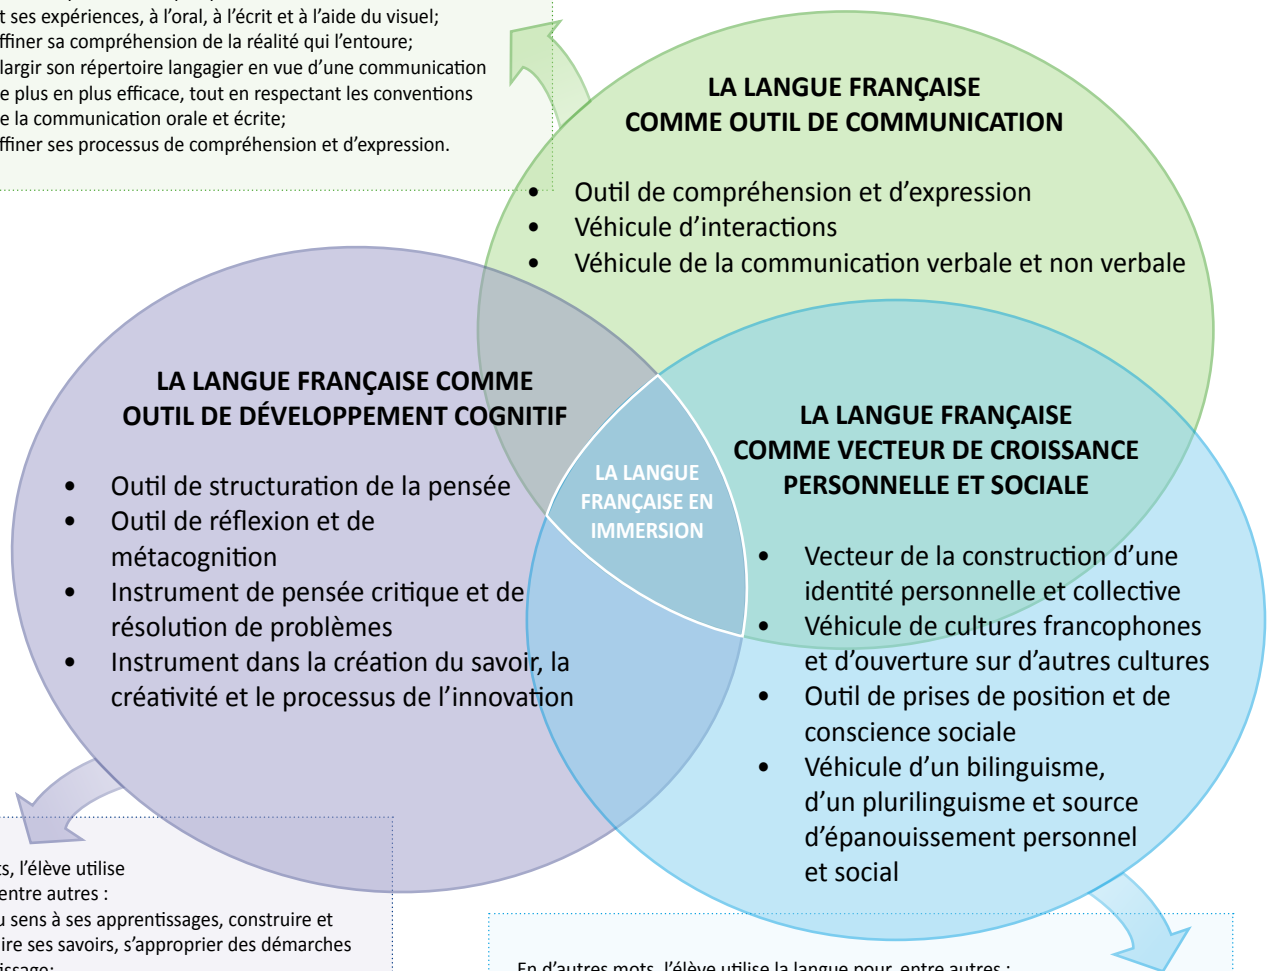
t ses expériences, à l'oral, à l'écrit et à l'aide du visuel;
ffiner sa compréhension de la réalité qui l'entoure;
largir son répertoire langagier en vue d'une communication e plus en plus efficace, tout en respectant les conventions e la communication orale et écrite;
ffiner ses processus de compréhension et d'expression.

LA LANGUE FRANÇAISE COMME OUTIL DE COMMUNICATION

- Outil de compréhension et d'expression
- Véhicule d'interactions
- Véhicule de la communication verbale et non verbale

LA LANGUE FRANÇAISE COMME OUTIL DE DÉVELOPPEMENT COGNITIF

- Outil de structuration de la pensée
- Outil de réflexion et de métacognition
- Instrument de pensée critique et de résolution de problèmes
- Instrument dans la création du savoir, la créativité et le processus de l'innovation

LA LANGUE FRANÇAISE EN IMMERSION

LA LANGUE FRANÇAISE COMME VECTEUR DE CROISSANCE PERSONNELLE ET SOCIALE

- Vecteur de la construction d'une identité personnelle et collective
- Véhicule de cultures francophones et d'ouverture sur d'autres cultures
- Outil de prises de position et de conscience sociale
- Véhicule d'un bilinguisme, d'un plurilinguisme et source d'épanouissement personnel et social

s, l'élève utilise entre autres :
u sens à ses apprentissages, construire et ire ses savoirs, s'approprier des démarches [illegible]

En d'autres mots, l'élève utilise la langue pour, entre autres :